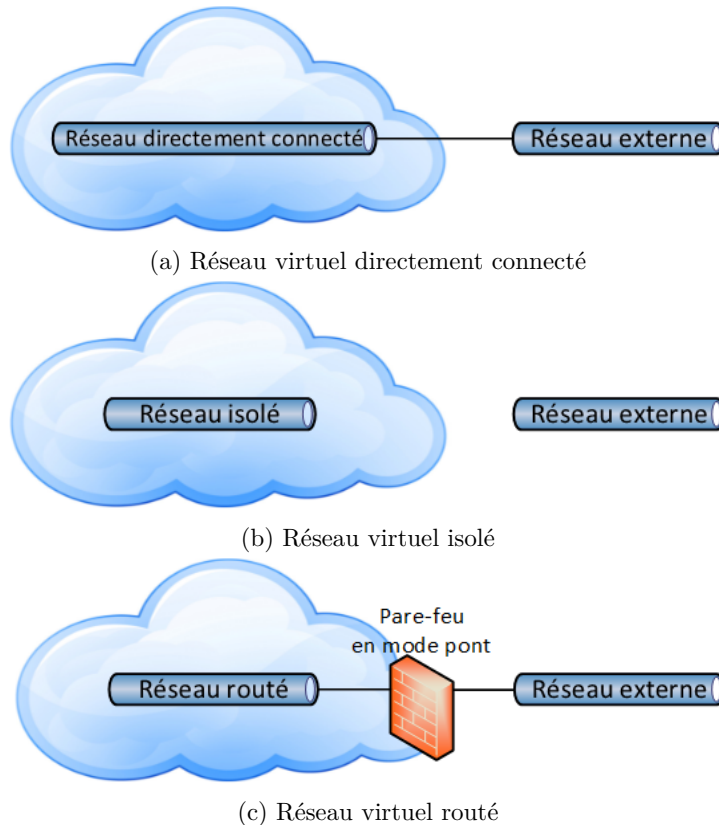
Réseau directement connecté

Réseau externe

(a) Réseau virtuel directement connecté

Réseau isolé

Réseau externe

(b) Réseau virtuel isolé

Pare-feu en mode pont

Réseau routé

Réseau externe

(c) Réseau virtuel routé